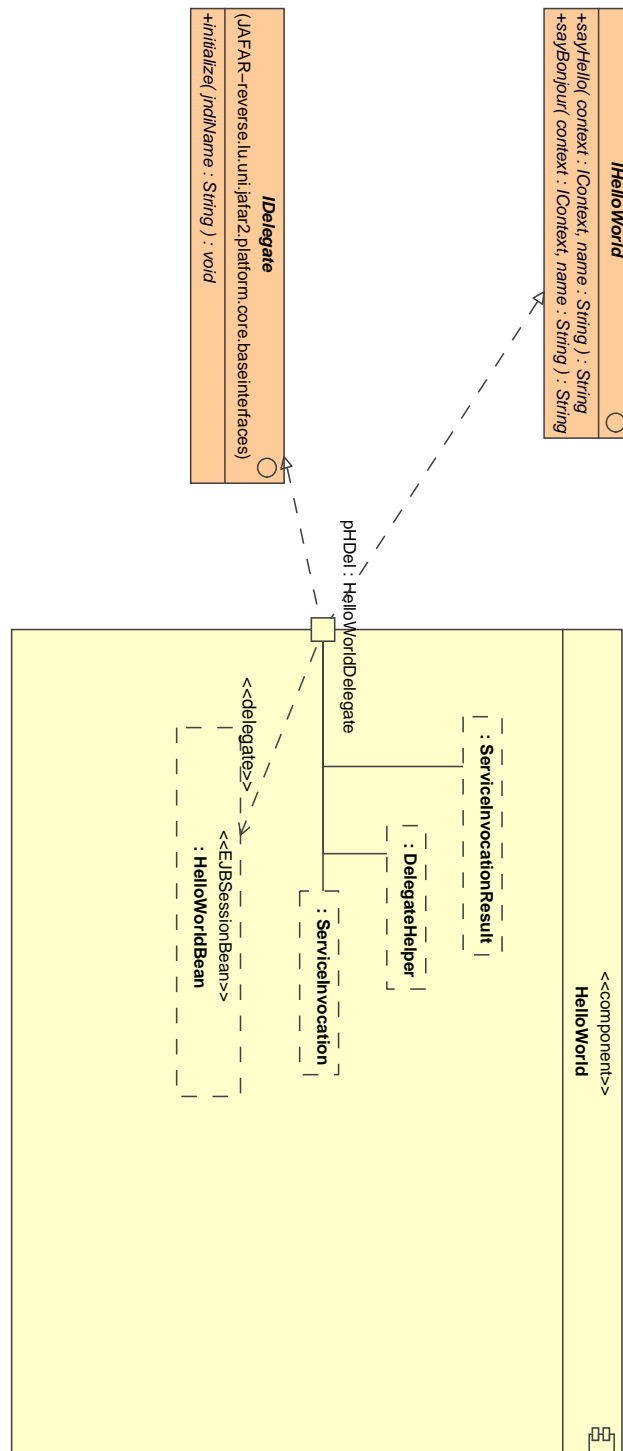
IHelloWorld
+sayHello( context : IContext, name : String ) : String
+sayBonjour( context : IContext, name : String ) : String

IDelegate
(JAFAR-reverse.lu.uni.jafar2.platform.core.baseinterfaces)
+initialize( jndiName : String ) : void

pHDel : HelloWorldDelegate

<<component>>
HelloWorld

: ServiceInvocationResult

: DelegateHelper

: ServiceInvocation

<<delegate>>

<<EJBSessionBean>>
: HelloWorldBean